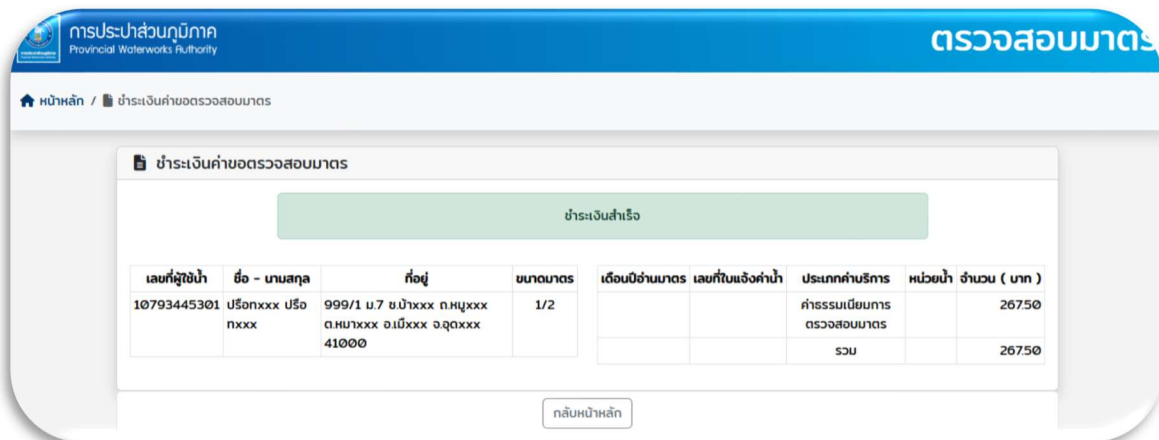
การประปาส่วนภูมิภาค
Provincial Waterworks Authority

ตรวจสอบมาตร

หน้าหลัก / ชำระเงินค่าขอตรวจสอบมาตร

ชำระเงินค่าขอตรวจสอบมาตร

ชำระเงินสำเร็จ

| เลขที่ผู้ใช้น้ำ | ชื่อ - นามสกุล | ที่อยู่ | ขนาดมาตร |
|---|---|---|---|
| 10793445301 | ปรือกxxx ปรือกxxx | 999/1 ม.7 ซ.บ้าxxx ถ.หมูxxx ต.หมาxxx อ.เมืxxx จ.อุดxxx 41000 | 1/2 |

| เดือนปีอ่านมาตร | เลขที่ใบแจ้งค่าน้ำ | ประเภทค่าบริการ | หน่วยน้ำ | จำนวน ( บาท ) |
|---|---|---|---|---|
| | | ค่าธรรมเนียมการตรวจสอบมาตร | | 267.50 |
| | | รวม | | 267.50 |

กลับหน้าหลัก